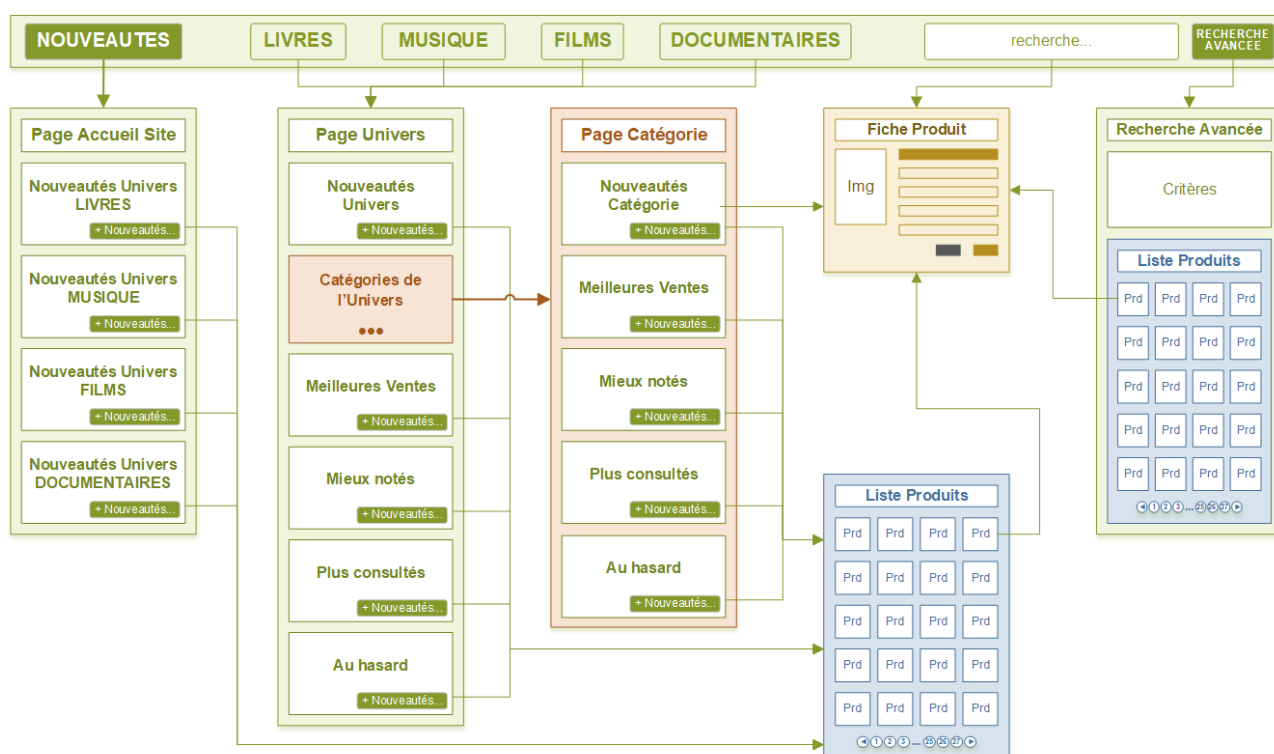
NOUVEAUTES
LIVRES
MUSIQUE
FILMS
DOCUMENTAIRES
recherche...
RECHERCHE AVANCEE

Page Accueil Site
Nouveautés Univers LIVRES
+ Nouveautés...
Nouveautés Univers MUSIQUE
+ Nouveautés...
Nouveautés Univers FILMS
+ Nouveautés...
Nouveautés Univers DOCUMENTAIRES
+ Nouveautés...

Page Univers
Nouveautés Univers
+ Nouveautés...
Catégories de l'Univers
•••
Meilleures Ventes
+ Nouveautés...
Mieux notés
+ Nouveautés...
Plus consultés
+ Nouveautés...
Au hasard
+ Nouveautés...

Page Catégorie
Nouveautés Catégorie
+ Nouveautés...
Meilleures Ventes
+ Nouveautés...
Mieux notés
+ Nouveautés...
Plus consultés
+ Nouveautés...
Au hasard
+ Nouveautés...

Fiche Produit
Img

Liste Produits
Prd Prd Prd Prd
Prd Prd Prd Prd
Prd Prd Prd Prd
Prd Prd Prd Prd
Prd Prd Prd Prd
1 2 3 ... 25 26 27

Recherche Avancée
Critères
Liste Produits
Prd Prd Prd Prd
Prd Prd Prd Prd
Prd Prd Prd Prd
Prd Prd Prd Prd
Prd Prd Prd Prd
1 2 3 ... 25 26 27